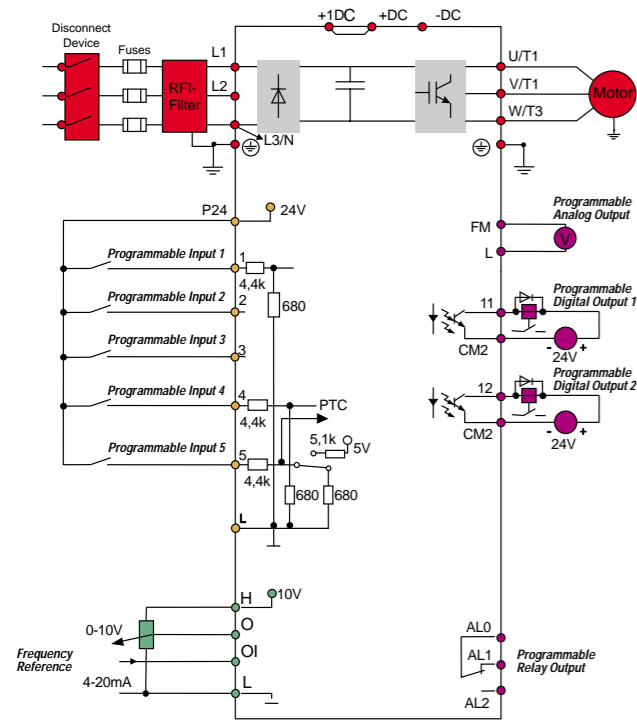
Disconnect Device

Fuses

RFI-Filter

L1

L2

L3/N

+1DC

+DC

-DC

U/T1

V/T1

W/T3

Motor

P24

24V

Programmable Analog Output

FM

V

L

Programmable Input 1

1

4,4k

680

Programmable Input 2

2

Programmable Input 3

3

Programmable Input 4

4

PTC

4,4k

5,1k

5V

Programmable Input 5

5

4,4k

680

680

L

11

Programmable Digital Output 1

CM2

24V

12

Programmable Digital Output 2

CM2

24V

H

10V

0-10V

O

Frequency Reference

OI

4-20mA

L

AL0

AL1

Programmable Relay Output

AL2